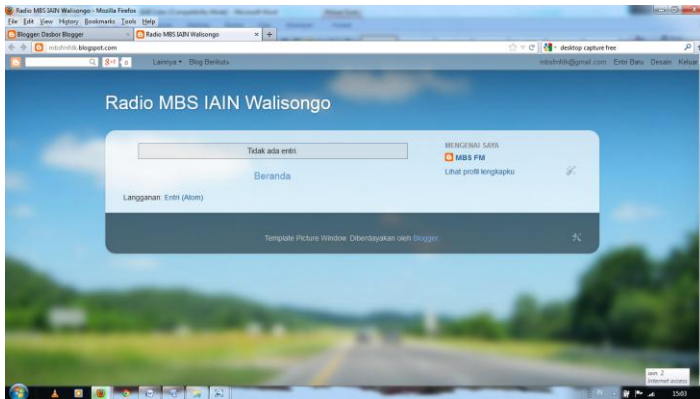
Radio MBS IAIN Walisongo - Mozilla Firefox

File Edit View History Bookmarks Tools Help

Blogger: Dasbor Blogger

Radio MBS IAIN Walisongo

mbsfmfdk.blogspot.com

desktop capture free

8+1 0

Lainnya

Blog Berikut»

mbsfmfdk@gmail.com

Entri Baru

Desain

Keluar

Radio MBS IAIN Walisongo

Tidak ada entri.

Beranda

Langganan: Entri (Atom)

MENGENAI SAYA

MBS FM

Lihat profil lengkapku

Template Picture Window. Diberdayakan oleh Blogger.

iaun 2

Internet access

15:03